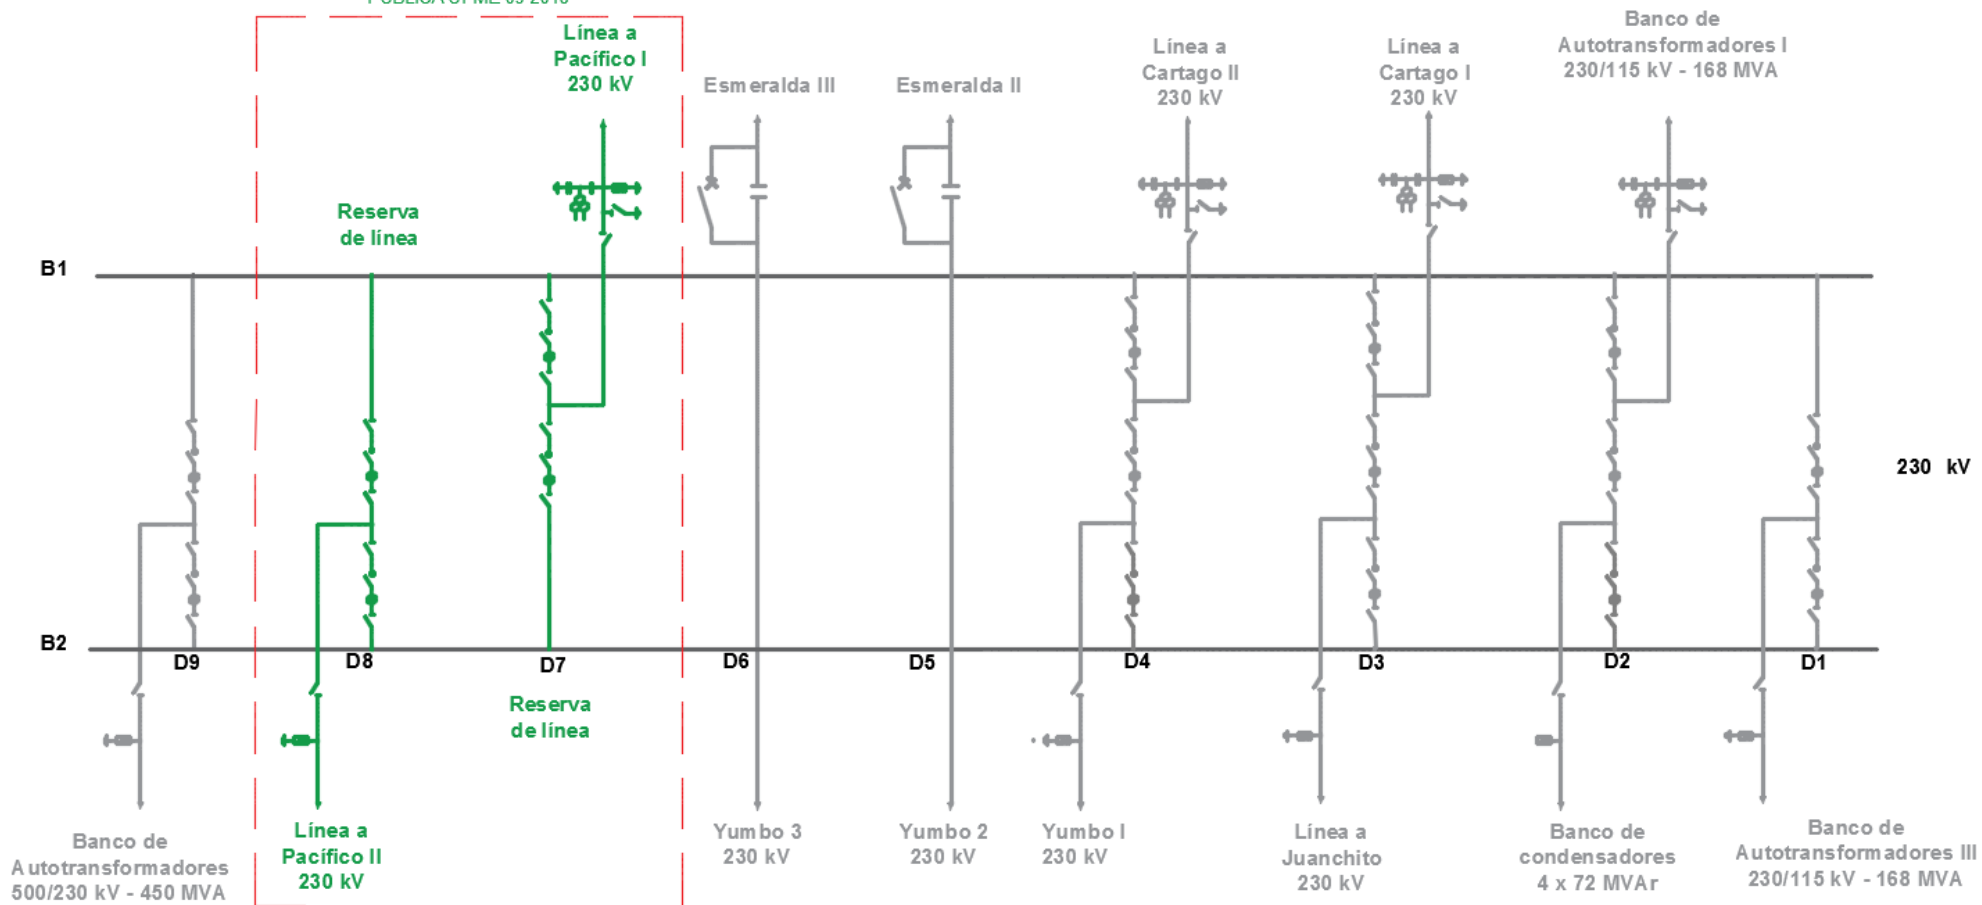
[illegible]

Línea a Pacífico I 230 kV

Esmeralda III

Esmeralda II

Línea a Cartago II 230 kV

Línea a Cartago I 230 kV

Banco de Autotransformadores I 230/115 kV - 168 MVA

Reserva de línea

B1

230 kV

B2

D9

D8

D7

D6

D5

D4

D3

D2

D1

Reserva de línea

Banco de Autotransformadores 500/230 kV - 450 MVA

Línea a Pacífico II 230 kV

Yumbo 3 230 kV

Yumbo 2 230 kV

Yumbo I 230 kV

Línea a Juanchito 230 kV

Banco de condensadores 4 x 72 MVAr

Banco de Autotransformadores III 230/115 kV - 168 MVA